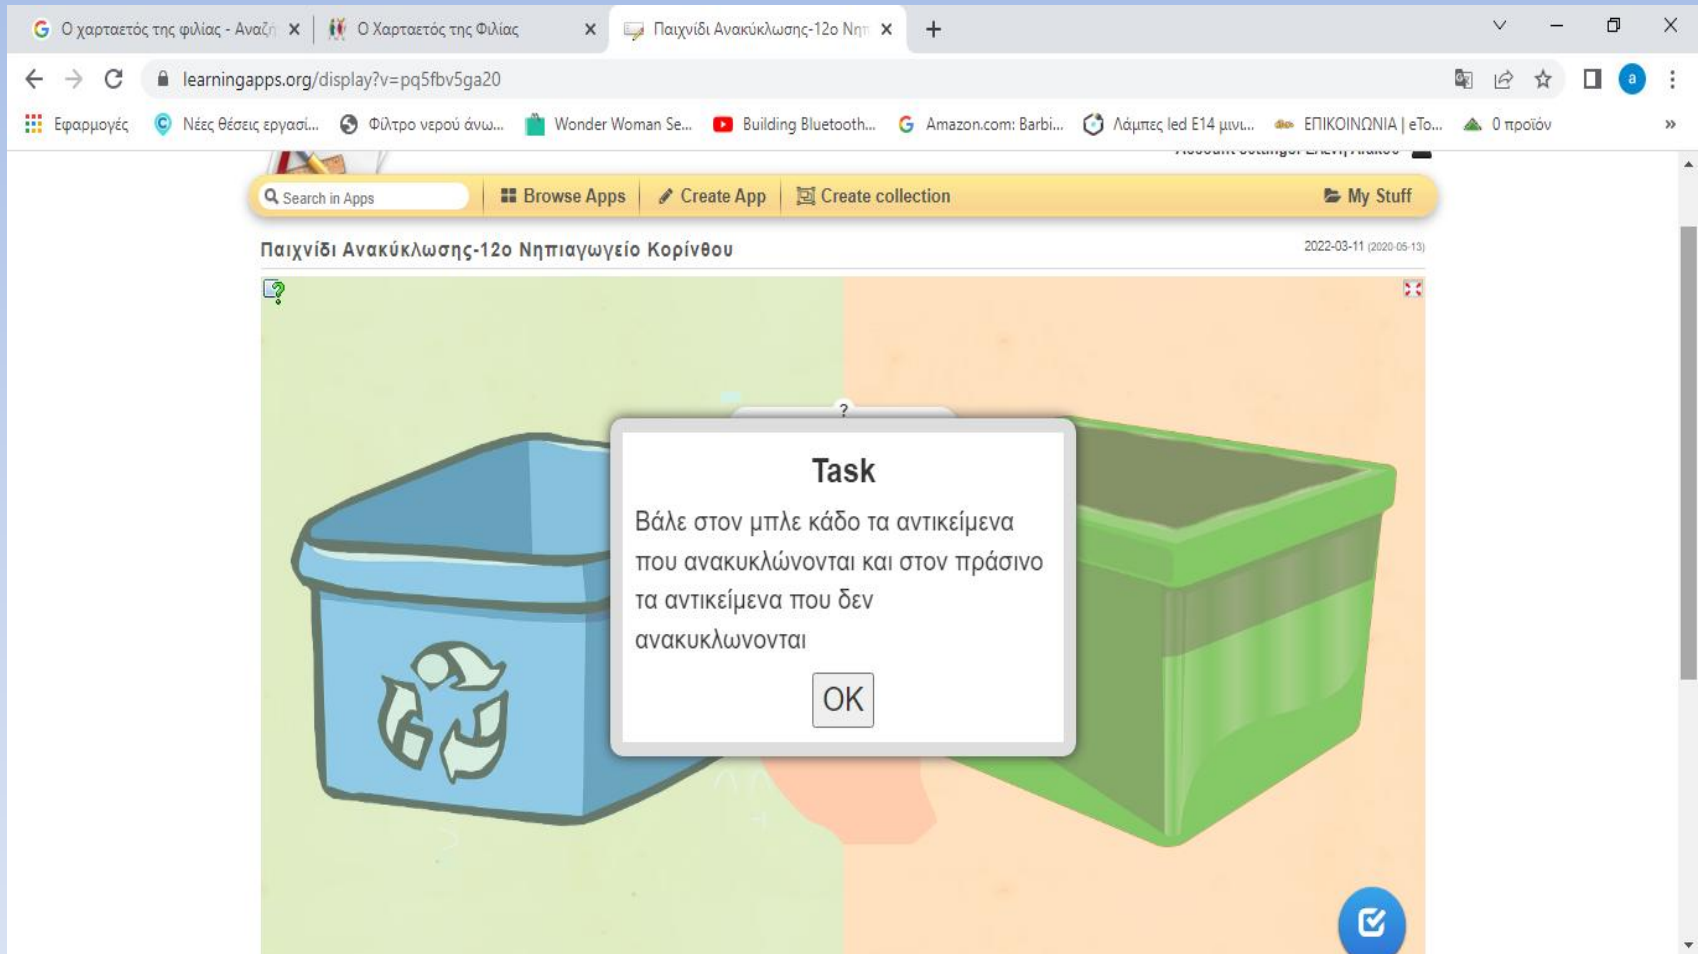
Ο χαρταετός της φιλίας - Αναζή ×
Ο Χαρταετός της Φιλίας ×
Παιχνίδι Ανακύκλωσης-12ο Νηπ ×
+

learningapps.org/display?v=pq5fbv5ga20

Εφαρμογές
Νέες θέσεις εργασί...
Φίλτρο νερού άνω...
Wonder Woman Se...
Building Bluetooth...
Amazon.com: Barbi...
Λάμπες led E14 μινι...
ΕΠΙΚΟΙΝΩΝΙΑ | eTo...
0 προϊόν
»

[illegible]

Search in Apps
Browse Apps
Create App
Create collection
My Stuff

Παιχνίδι Ανακύκλωσης-12ο Νηπιαγωγείο Κορίνθου
2022-03-11 (2020-05-13)

?

Task

Βάλε στον μπλε κάδο τα αντικείμενα που ανακυκλώνονται και στον πράσινο τα αντικείμενα που δεν ανακυκλωνονται

OK